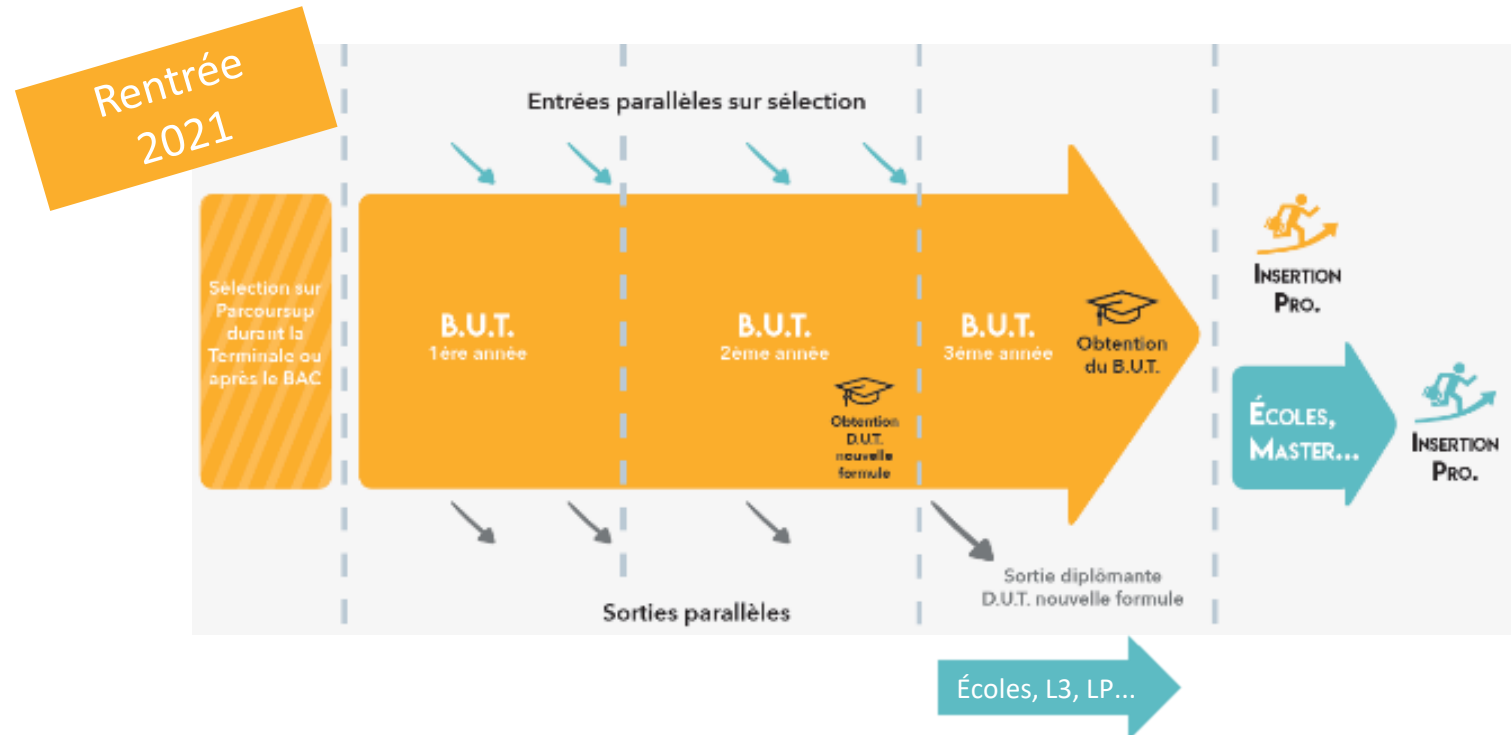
Rentrée 2021

Entrées parallèles sur sélection

Sélection sur Parcoursup durant la Terminale ou après le BAC

B.U.T.
1ère année

B.U.T.
2ème année

Obtention D.U.T. nouvelle formule

B.U.T.
3ème année

Obtention du B.U.T.

INSERTION PRO.

ÉCOLES, MASTER...

INSERTION PRO.

Sortie diplômante D.U.T. nouvelle formule

Sorties parallèles

Écoles, L3, LP...